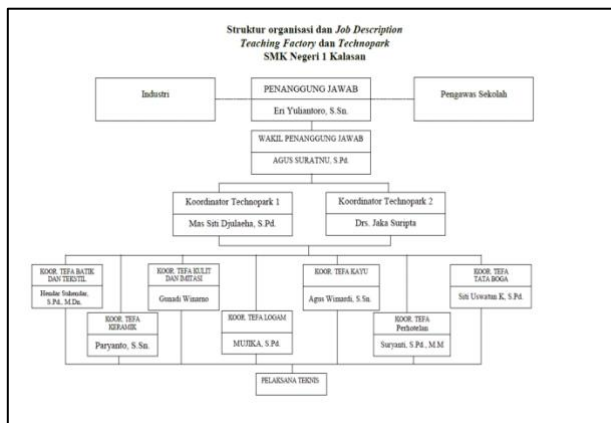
Struktur organisasi dan *Job Description*
*Teaching Factory* dan *Technopark*
SMK Negeri 1 Kalasan

Industri

PENANGGUNG JAWAB
Eri Yuliantoro, S.Sn.

Pengawas Sekolah

WAKIL PENANGGUNG JAWAB
AGUS SURATNU, S.Pd.

Koordinator Technopark 1
Mas Siti Djulaeha, S.Pd.

Koordinator Technopark 2
Drs. Jaka Suripta

KOOR. TEFA BATIK DAN TEKSTIL
Hendar Subandar, S.Pd., M.Ds.

KOOR. TEFA KULIT DAN IMITASI
Gunadi Winarno

KOOR. TEFA KAYU
Agus Winardi, S.Sn.

KOOR. TEFA TATA BOGA
Siti Uswatun K, S.Pd.

KOOR. TEFA KERAMIK
Paryanto, S.Sn.

KOOR. TEFA LOGAM
MUJIKA, S.Pd.

KOOR. TEFA Perhotelan
Suryanti, S.Pd., M.M

PELAKSANA TEKNIS